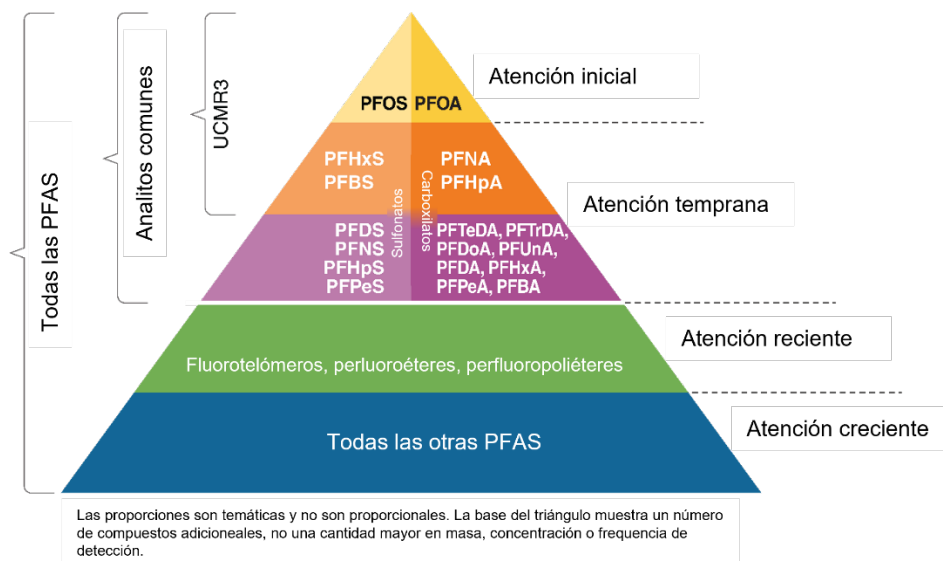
Todas las PFAS

Analitos comunes

UCMR3

PFOS PFOA

Atención inicial

PFHxS
PFBS

PFNA
PFHpA

Sulfonatos

Carboxilatos

Atención temprana

PFDS
PFNS
PFHpS
PFPeS

PFTeDA, PFTrDA,
PFDoA, PFUnA,
PFDA, PFHxA,
PFPeA, PFBA

Fluorotelómeros, perluoroéteres, perfluoropoliéteres

Atención reciente

Todas las otras PFAS

Atención creciente

Las proporciones son temáticas y no son proporcionales. La base del triángulo muestra un número de compuestos adicioneales, no una cantidad mayor en masa, concentración o frequencia de detección.